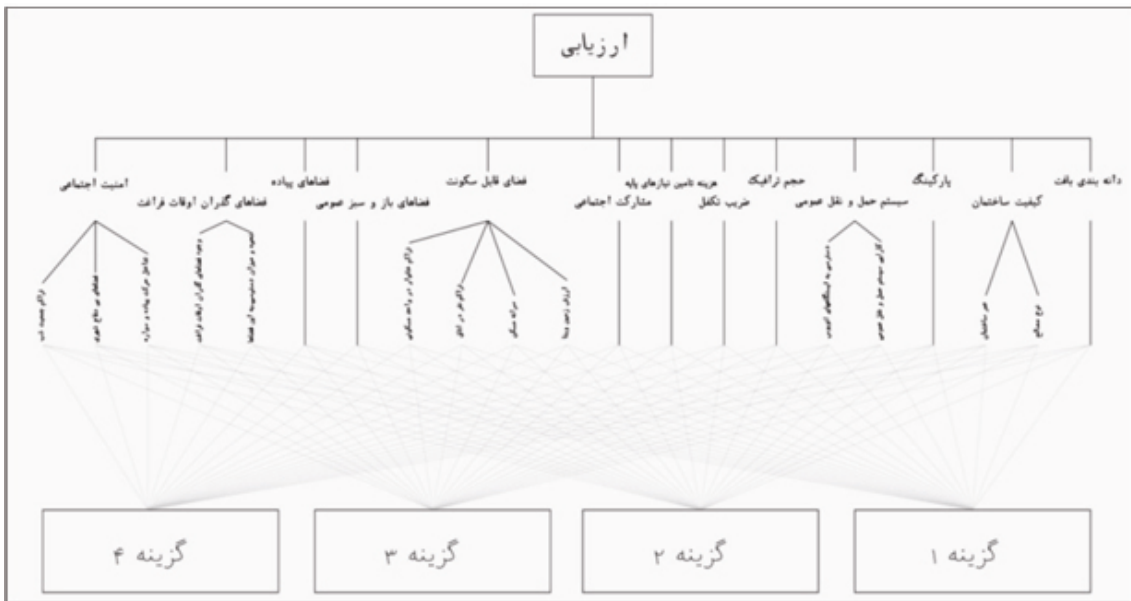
ارزیابی

دانه بندی بافت
کیفیت ساختمان
پارکینگ
سیستم حمل و نقل عمومی
حجم ترافیک
ضریب تکلف
هزینه تامین نیازهای پایه
مشارکت اجتماعی
فضای قابل سکونت
فضاهای باز و سبز عمومی
فضاهای پیاده
فضاهای گذران اوقات فراغت
امنیت اجتماعی

نوع مصالح
عمر ساختمان
کارایی سیستم حمل و نقل عمومی
دسترسی به ایستگاه‌های اتوبوس
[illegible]
سرانه مسکن
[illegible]
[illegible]
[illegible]
وجود فضاهای گذران اوقات فراغت
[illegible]
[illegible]
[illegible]

گزینه ۴
گزینه ۳
گزینه ۲
گزینه ۱